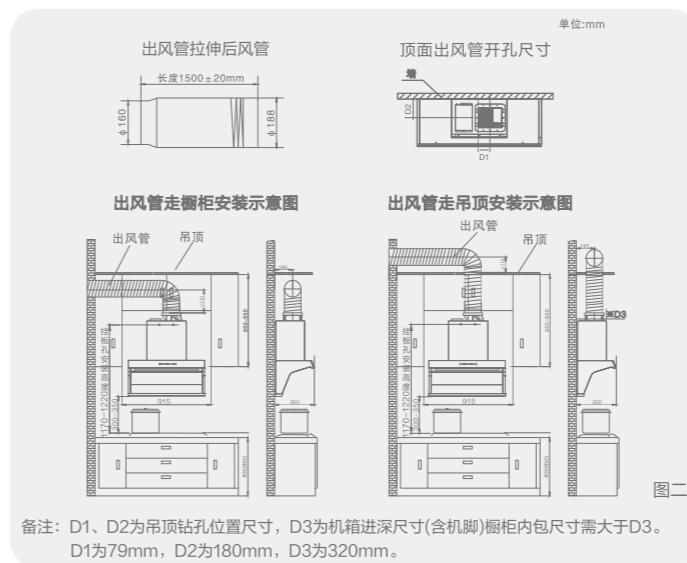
单位:mm

出风管拉伸后风管

长度1500±20mm

ϕ160

ϕ188

顶面出风管开孔尺寸

墙

D2

D1

出风管走橱柜安装示意图

出风管

吊顶

915

360

出风管走吊顶安装示意图

出风管

吊顶

D3

915

360

图二

备注：D1、D2为吊顶钻孔位置尺寸，D3为机箱进深尺寸(含机脚)橱柜内包尺寸需大于D3。
D1为79mm，D2为180mm，D3为320mm。